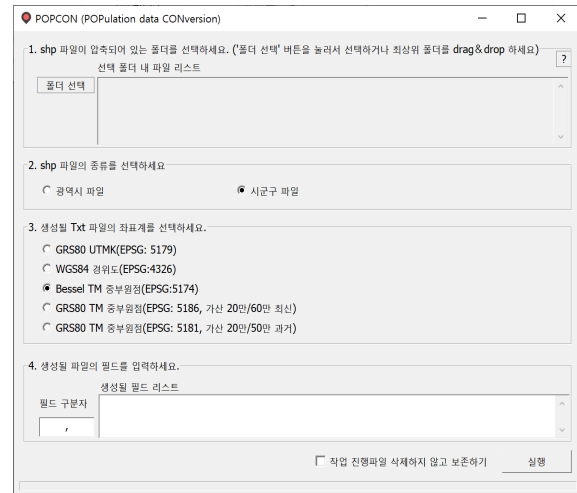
POPCON (POPulation data CONversion)

1. shp 파일이 압축되어 있는 폴더를 선택하세요. ('폴더 선택' 버튼을 눌러서 선택하거나 최상위 폴더를 drag&drop 하세요)

?

선택 폴더 내 파일 리스트

폴더 선택

2. shp 파일의 종류를 선택하세요

광역시 파일

시군구 파일

3. 생성될 Txt 파일의 좌표계를 선택하세요.

GRS80 UTMK(EPSG: 5179)

WGS84 경위도(EPSG:4326)

Bessel TM 중부원점(EPSG:5174)

GRS80 TM 중부원점(EPSG: 5186, 가산 20만/60만 최신)

GRS80 TM 중부원점(EPSG: 5181, 가산 20만/50만 과거)

4. 생성될 파일의 필드를 입력하세요.

생성될 필드 리스트

필드 구분자

,

작업 진행파일 삭제하지 않고 보존하기

실행